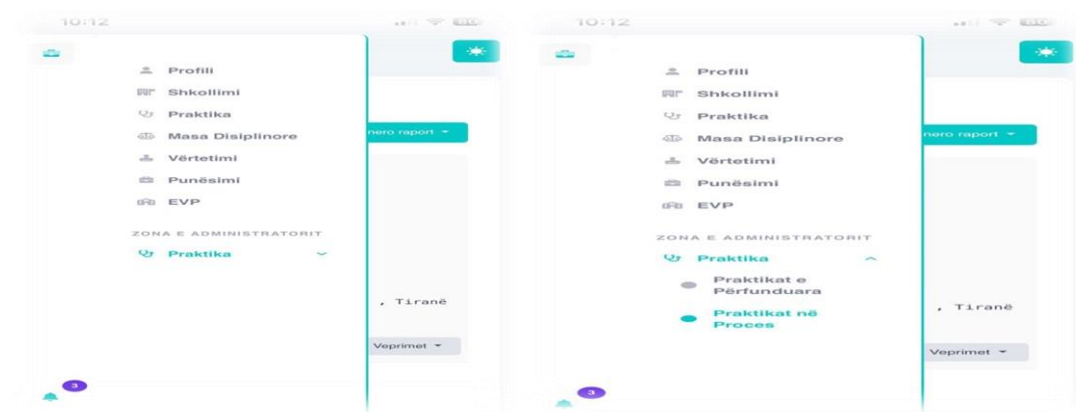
10:12

Profili
Shkollimi
Praktika
Masa Disiplinore
Vërtetimi
Punësimi
EVP

ZONA E ADMINISTRATORIT
Praktika

nero raport
, Tiranë
Veprimet
3

10:12

Profili
Shkollimi
Praktika
Masa Disiplinore
Vërtetimi
Punësimi
EVP

ZONA E ADMINISTRATORIT
Praktika
Praktikat e Përfunduara
Praktikat në Proces

nero raport
, Tiranë
Veprimet
3